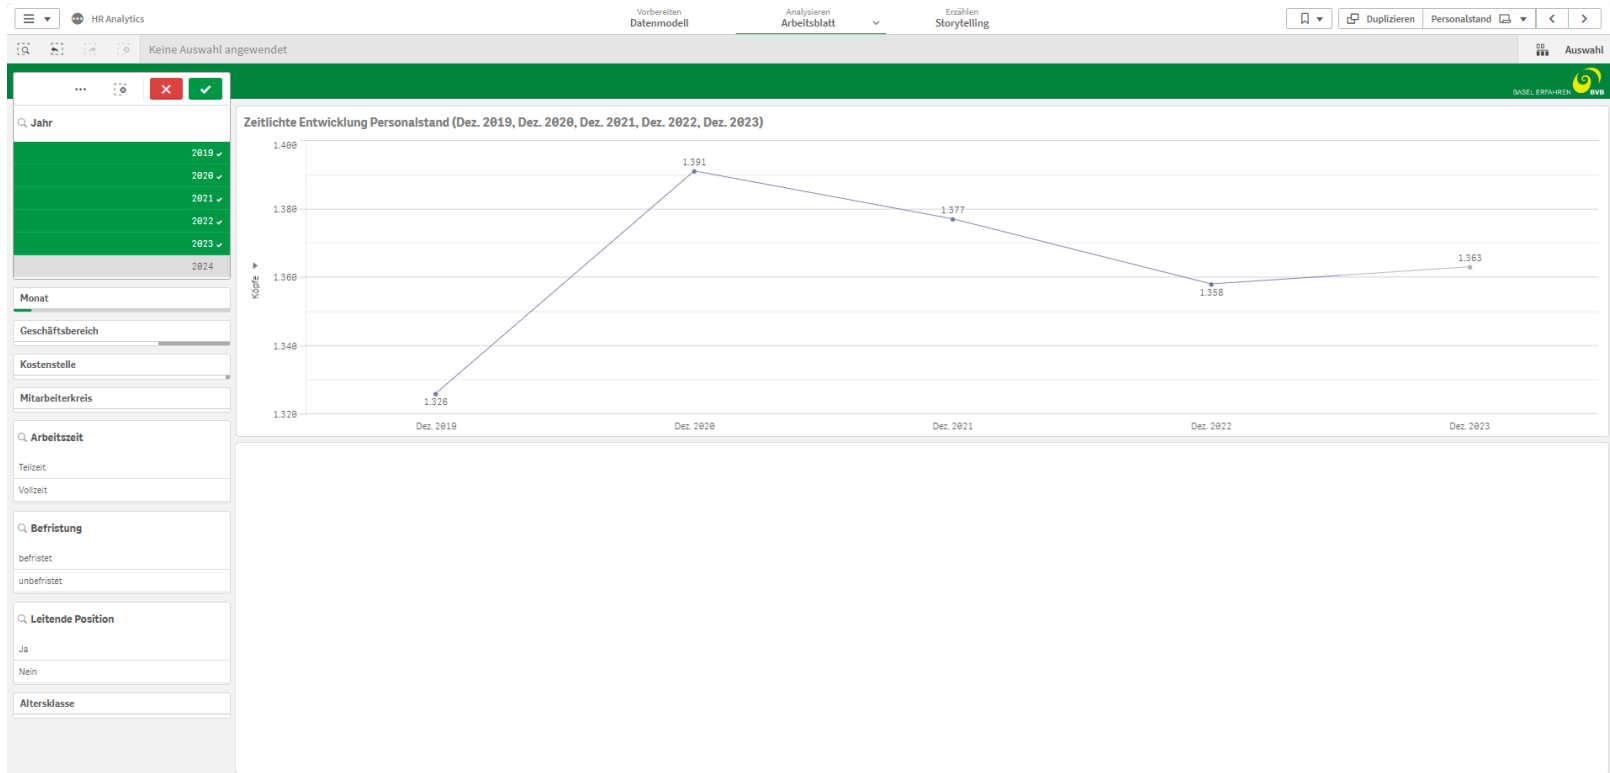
HR Analytics

Vorbereiten
Datenmodell

Analysieren
Arbeitsblatt

Erzählen
Storytelling

Duplizieren
Personalstand

Keine Auswahl angewendet

Auswahl

BASEL ERFAHREN BVB

Jahr
2019
2020
2021
2022
2023
2024

Monat

Geschäftsbereich

Kostenstelle

Mitarbeiterkreis

Arbeitszeit
Teilzeit
Vollzeit

Befristung
befristet
unbefristet

Leitende Position
Ja
Nein

Altersklasse

Zeitlichte Entwicklung Personalstand (Dez. 2019, Dez. 2020, Dez. 2021, Dez. 2022, Dez. 2023)

1.400
1.380
1.360
1.340
1.320

Köpfe

1.326
1.391
1.377
1.358
1.363

Dez. 2019
Dez. 2020
Dez. 2021
Dez. 2022
Dez. 2023